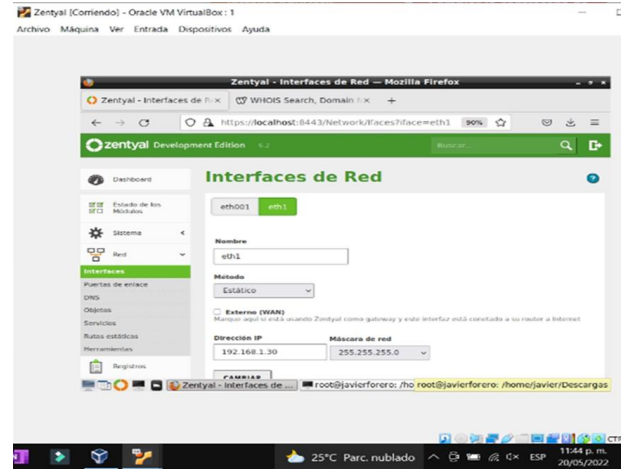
Zentyal [Corriendo] - Oracle VM VirtualBox : 1
Archivo Máquina Ver Entrada Dispositivos Ayuda

Zentyal - Interfaces de Red — Mozilla Firefox
Zentyal - Interfaces de R ×
WHOIS Search, Domain ×
+
https://localhost:8443/Network/Ifaces?iface=eth1 90%
zentyal Development Edition 6.2
Buscar...

Dashboard
Estado de los Módulos
Sistema
Red
Interfaces
Puertas de enlace
DNS
Objetos
Servicios
Rutas estáticas
Herramientas
Registros

Interfaces de Red
eth001 eth1
Nombre
eth1
Método
Estático
Externo (WAN)
Marque aquí si está usando Zentyal como gateway y este interfaz está conectado a su router a Internet
Dirección IP
192.168.1.30
Máscara de red
255.255.255.0
CAMBIAR

Zentyal - Interfaces de ...
root@javierforero: /ho
root@javierforero: /home/javier/Descargas

25°C Parc. nublado
ESP
11:44 p. m.
20/05/2022
CTR